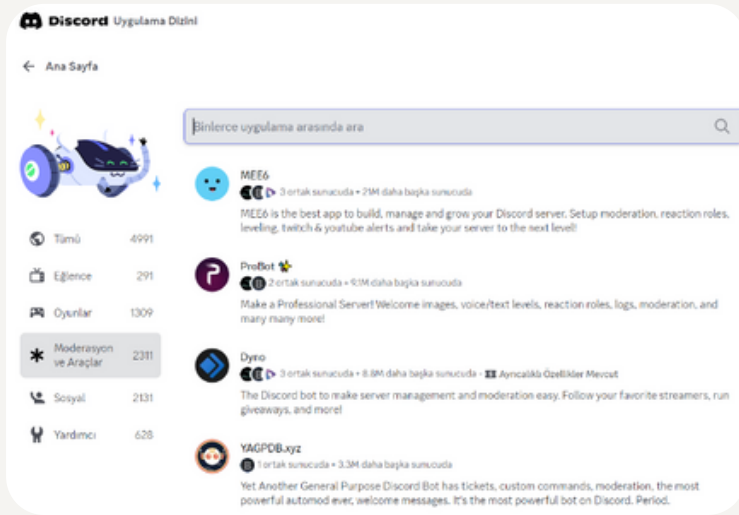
Discord Uygulama Dizini

← Ana Sayfa

Binlerce uygulama arasında ara

Tümü 4991
Eğlence 291
Oyunlar 1309
Moderasyon ve Araçlar 2311
Sosyal 2131
Yardımcı 628

MEE6
3 ortak sunucuda • 21M daha başka sunucuda
MEE6 is the best app to build, manage and grow your Discord server. Setup moderation, reaction roles, leveling, twitch & youtube alerts and take your server to the next level!

ProBot
2 ortak sunucuda • 9.1M daha başka sunucuda
Make a Professional Server! Welcome images, voice/text levels, reaction roles, logs, moderation, and many many more!

Dyno
3 ortak sunucuda • 8.8M daha başka sunucuda • Ayrıcalıklı Özellikler Mevcut
The Discord bot to make server management and moderation easy. Follow your favorite streamers, run giveaways, and more!

YAGPDB.xyz
1 ortak sunucuda • 3.3M daha başka sunucuda
Yet Another General Purpose Discord Bot has tickets, custom commands, moderation, the most powerful automod ever, welcome messages. It's the most powerful bot on Discord. Period.